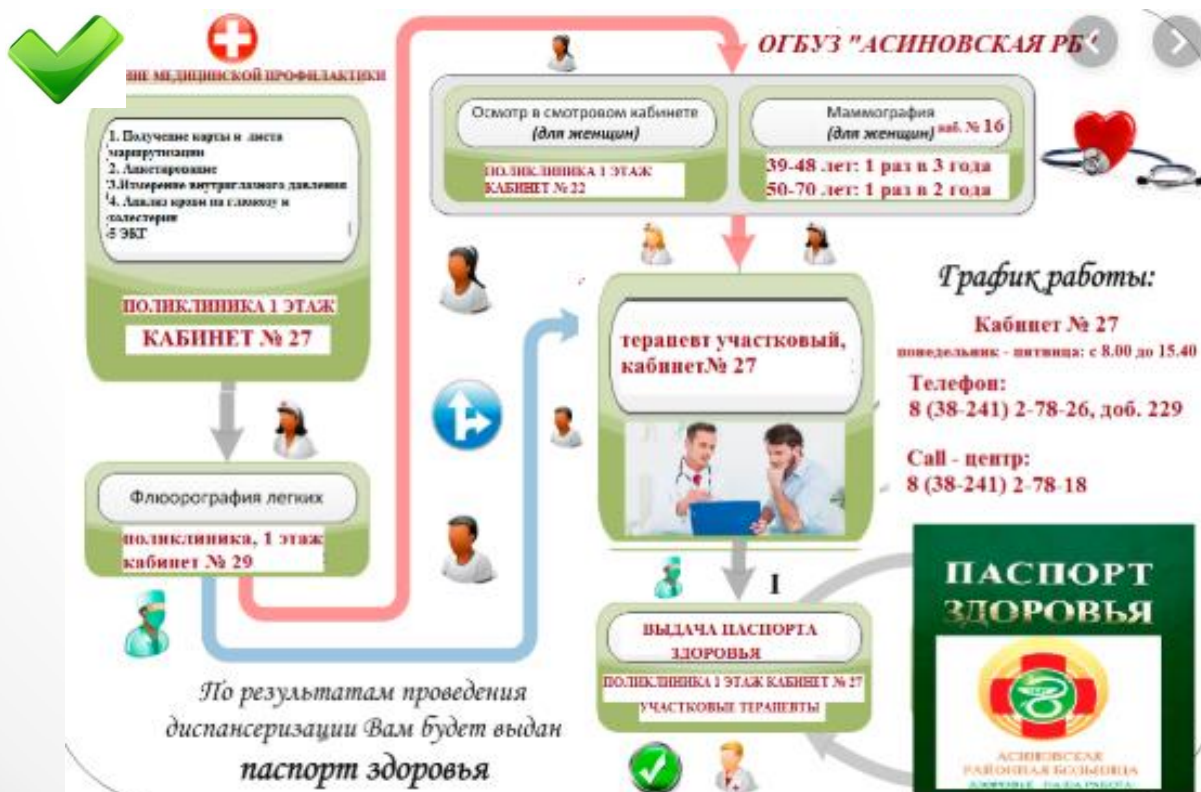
НИЕ МЕДИЦИНСКОЙ ПРОФИЛАКТИКИ

1. Получение карты и листа маршрутизации
2. Анкетирование
3.Измерение внутриглазного давления
4. Анализ крови на глюкозу и холестерин
5 ЭКГ

ПОЛИКЛИНИКА 1 ЭТАЖ
КАБИНЕТ № 27

Флюорография легких
поликлиника, 1 этаж
кабинет № 29

ОГБУЗ "АСИНОВСКАЯ РБ

Осмотр в смотровом кабинете
(для женщин)
ПОЛИКЛИНИКА 1 ЭТАЖ
КАБИНЕТ № 22

Маммография
(для женщин) каб. № 16
39-48 лет: 1 раз в 3 года
50-70 лет: 1 раз в 2 года

терапевт участковый, кабинет№ 27

График работы:
Кабинет № 27
понедельник - пятница: с 8.00 до 15.40
Телефон:
8 (38-241) 2-78-26, доб. 229
Call - центр:
8 (38-241) 2-78-18

I

ВЫДАЧА ПАСПОРТА ЗДОРОВЬЯ
ПОЛИКЛИНИКА 1 ЭТАЖ КАБИНЕТ № 27
УЧАСТКОВЫЕ ТЕРАПЕВТЫ

ПАСПОРТ ЗДОРОВЬЯ
АСИНОВСКАЯ РАЙОННАЯ БОЛЬНИЦА
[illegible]

По результатам проведения диспансеризации Вам будет выдан паспорт здоровья